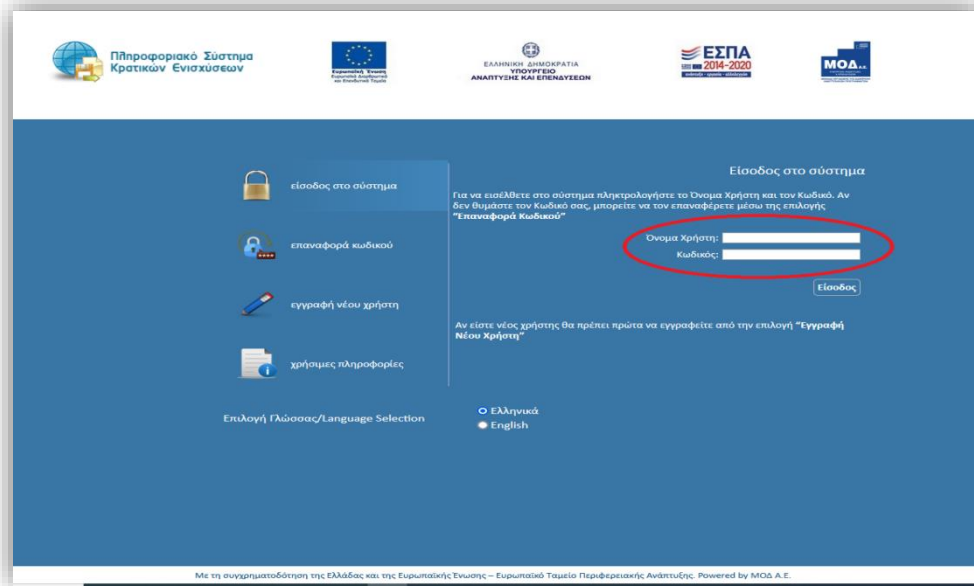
Πληροφοριακό Σύστημα Κρατικών Ενισχύσεων

Ευρωπαϊκή Ένωση
Ευρωπαϊκό Διαρθρωτικό και Επενδυτικό Ταμείο

ΕΛΛΗΝΙΚΗ ΔΗΜΟΚΡΑΤΙΑ
ΥΠΟΥΡΓΕΙΟ
ΑΝΑΠΤΥΞΗΣ ΚΑΙ ΕΠΕΝΔΥΣΕΩΝ

ΕΣΠΑ 2014-2020
ανάπτυξη - εργασία - αλληλεγγύη

ΜΟΔ Α.Ε.

είσοδος στο σύστημα

επαναφορά κωδικού

εγγραφή νέου χρήστη

χρήσιμες πληροφορίες

Είσοδος στο σύστημα

Για να εισέλθετε στο σύστημα πληκτρολογήστε το Όνομα Χρήστη και τον Κωδικό. Αν δεν θυμάστε τον Κωδικό σας, μπορείτε να τον επαναφέρετε μέσω της επιλογής "Επαναφορά Κωδικού"

Όνομα Χρήστη:
Κωδικός:

Είσοδος

Αν είστε νέος χρήστης θα πρέπει πρώτα να εγγραφείτε από την επιλογή "Εγγραφή Νέου Χρήστη"

Επιλογή Γλώσσας/Language Selection

Ελληνικά
English

Με τη συγχρηματοδότηση της Ελλάδας και της Ευρωπαϊκής Ένωσης – Ευρωπαϊκό Ταμείο Περιφερειακής Ανάπτυξης. Powered by ΜΟΔ Α.Ε.